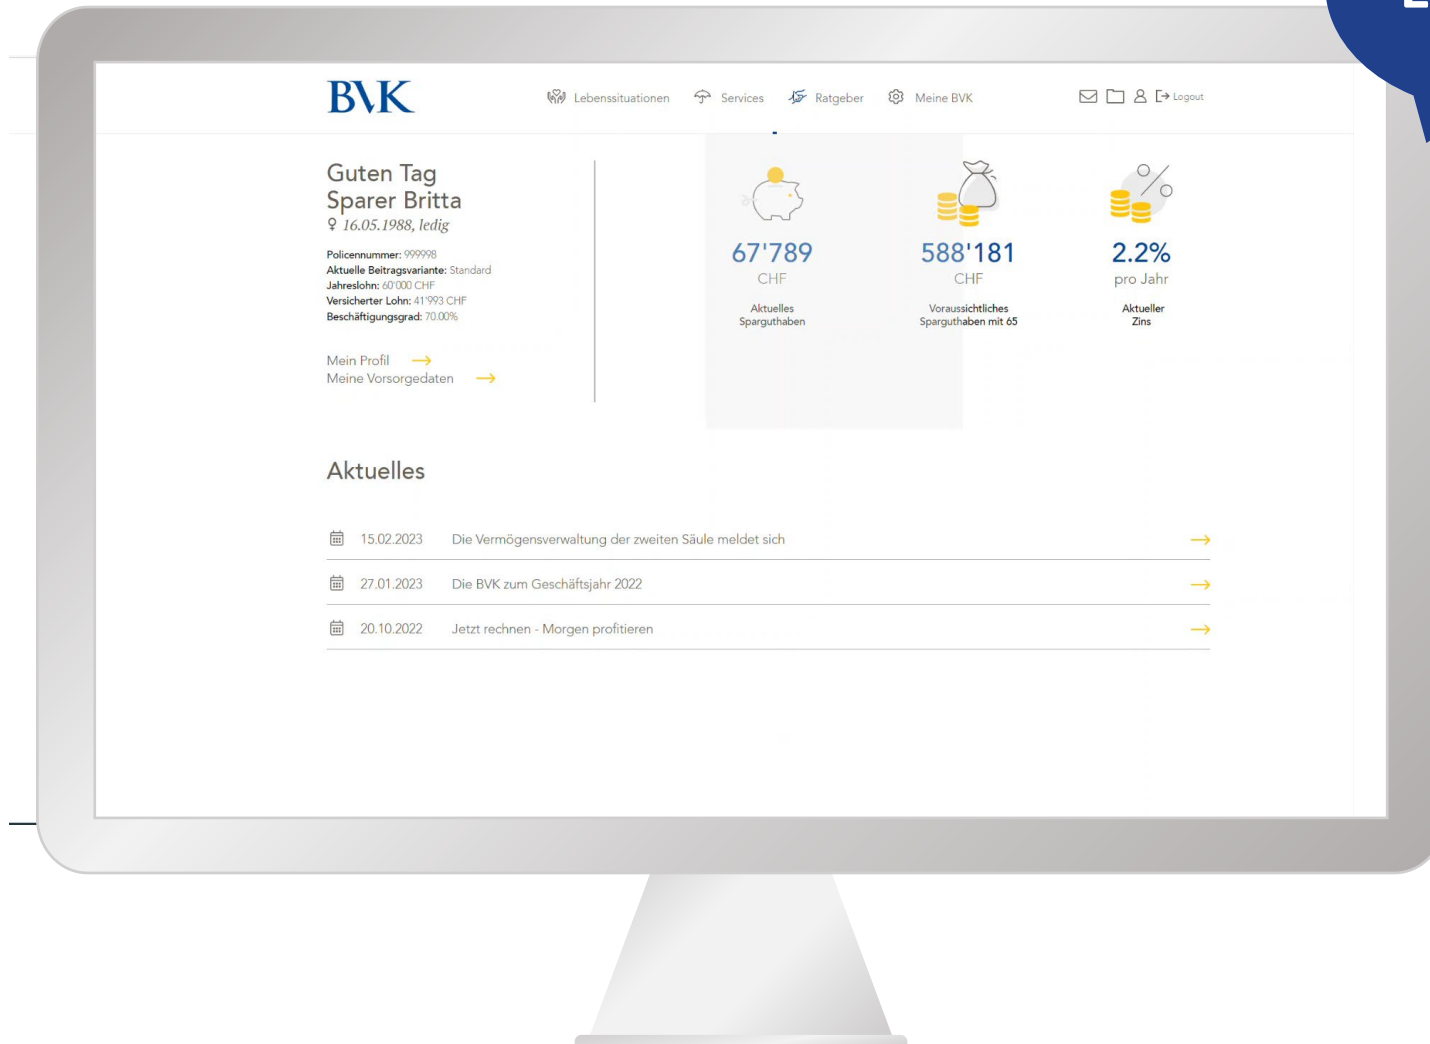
BVK

Lebenssituationen Services Ratgeber Meine BVK Logout

Guten Tag
Sparer Britta
♀ 16.05.1988, ledig

Policennummer: 999998
Aktuelle Beitragsvariante: Standard
Jahreslohn: 60'000 CHF
Versicherter Lohn: 41'993 CHF
Beschäftigungsgrad: 70.00%

Mein Profil →
Meine Vorsorgedaten →

67'789
CHF
Aktuelles Sparguthaben

588'181
CHF
Voraussichtliches Sparguthaben mit 65

2.2%
pro Jahr
Aktueller Zins

Aktuelles

15.02.2023 Die Vermögensverwaltung der zweiten Säule meldet sich →

27.01.2023 Die BVK zum Geschäftsjahr 2022 →

20.10.2022 Jetzt rechnen - Morgen profitieren →